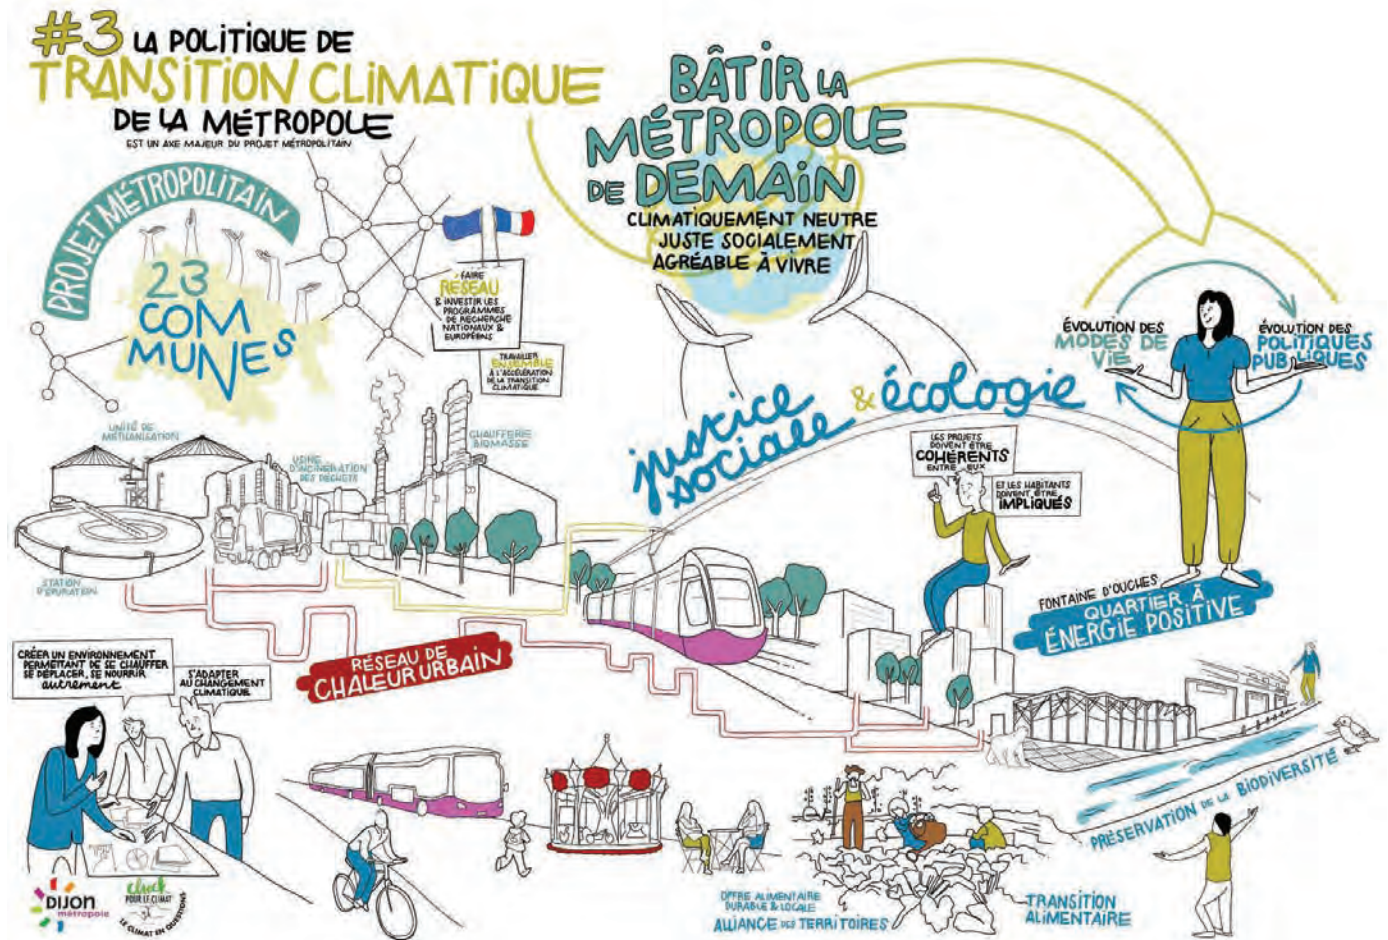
#3 LA POLITIQUE DE TRANSITION CLIMATIQUE DE LA MÉTROPOLE
EST UN AXE MAJEUR DU PROJET MÉTROPOLITAIN

PROJET MÉTROPOLITAIN

23 COMMUNES

FAIRE RÉSEAU & INVESTIR LES PROGRAMMES DE RECHERCHE NATIONAUX & EUROPÉENS

TRAVAILLER ENSEMBLE À L'ACCÉLÉRATION DE LA TRANSITION CLIMATIQUE

BÂTIR LA MÉTROPOLE DE DEMAIN
CLIMATIQUEMENT NEUTRE
JUSTE SOCIALEMENT
AGRÉABLE À VIVRE

ÉVOLUTION DES MODES DE VIE
ÉVOLUTION DES POLITIQUES PUBLIQUES

justice sociale & écologie

UNITÉ DE MÉTHANISATION
USINE D'INCINÉRATION DES DÉCHETS
CHAUFFERIE BIOMASSE
STATION D'ÉPURATION

LES PROJETS DOIVENT ÊTRE COHÉRENTS ENTRE EUX
ET LES HABITANTS DOIVENT ÊTRE IMPLIQUÉS

FONTAINE D'OUCHES
QUARTIER À ÉNERGIE POSITIVE

RÉSEAU DE CHALEUR URBAIN

CRÉER UN ENVIRONNEMENT PERMETTANT DE SE CHAUFFER SE DÉPLACER, SE NOURRIR autrement
S'ADAPTER AU CHANGEMENT CLIMATIQUE

PRÉSERVATION DE LA BIODIVERSITÉ

OFFRE ALIMENTAIRE DURABLE & LOCALE
ALLIANCE DES TERRITOIRES

TRANSITION ALIMENTAIRE

DIJON métropole
click POUR LE CLIMAT
LE CLIMAT EN QUESTIONS